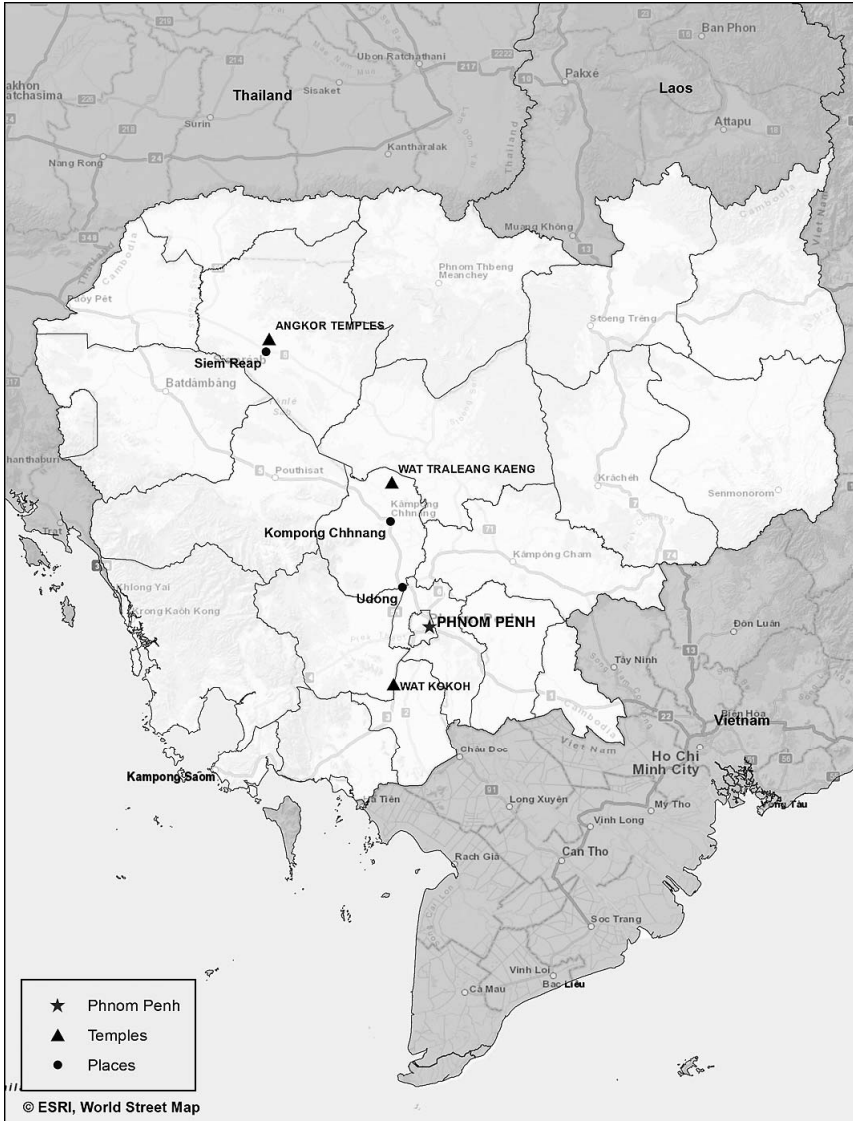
Ban Phon
Ubon Ratchathani
akhon atchasima
Thailand
Sisaket
Pakxé
Laos
Surin
Attapu
Nang Rong
Kantharalak
Muang Khong
Phnom Thbeng Meanchey
Paoy Pêt
Stoeng Trêng
ANGKOR TEMPLES
Siem Reap
Batdâmbâng
Pouthisat
WAT TRALEANG KAENG
Krâchéh
Senmonorom
hanthaburi
Kâmpóng Chhnăng
Kompong Chhnang
Trat
Kâmpóng Cham
Khlong Yai
Udong
Krong Kaôh Kong
PHNOM PENH
Đon Luân
Tây Ninh
WAT KOKOH
Biên Hoa
Vietnam
Châu Doc
Ho Chi Minh City
Kampong Saom
Hà Tiên
Long Xuyên
My Tho
Vung Tau
Vinh Long
Rach Giá
Can Tho
Soc Trang
Vinh Loi
Ca Mau
Bac Lieu
Phnom Penh
Temples
Places
© ESRI, World Street Map